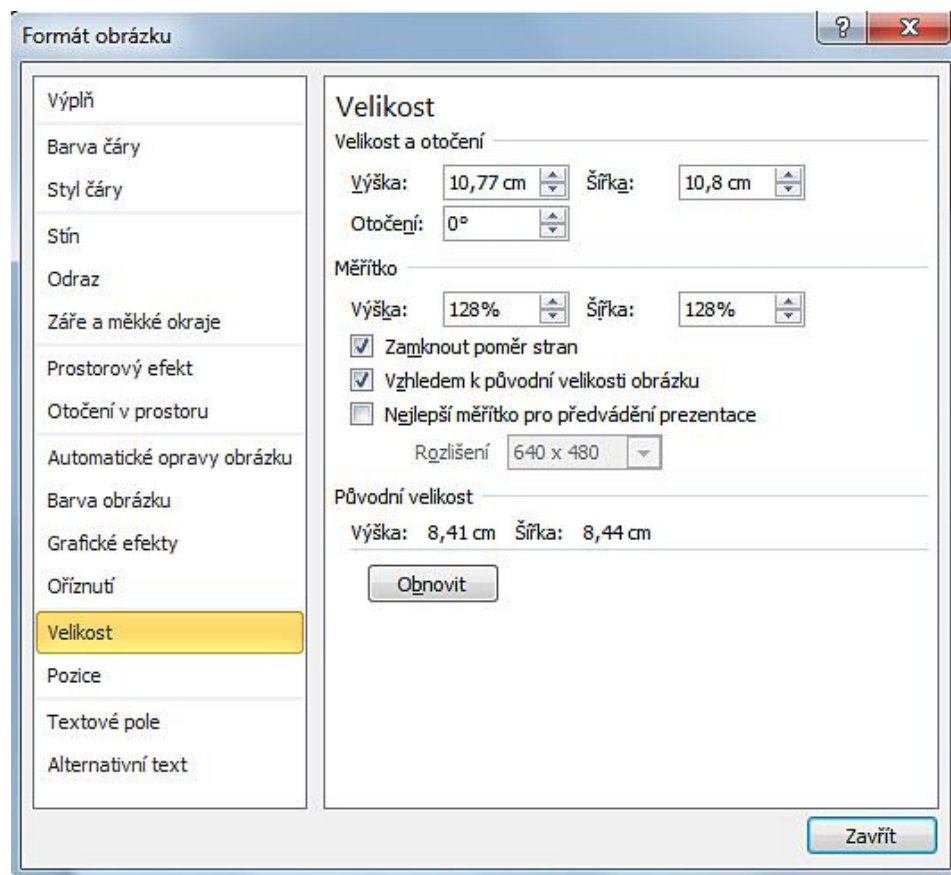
Formát obrázku

?
X

Výplň
Barva čáry
Styl čáry
Stín
Odraz
Záře a měkké okraje
Prostorový efekt
Otočení v prostoru
Automatické opravy obrázku
Barva obrázku
Grafické efekty
Oříznutí
Velikost
Pozice
Textové pole
Alternativní text

Velikost

Velikost a otočení
Výška: 10,77 cm Šířka: 10,8 cm
Otočení: 0°

Měřítko
Výška: 128% Šířka: 128%
Zamknout poměr stran
Vzhledem k původní velikosti obrázku
Nejlepší měřítko pro předvádění prezentace
Rozlišení 640 x 480

Původní velikost
Výška: 8,41 cm Šířka: 8,44 cm

Obnovit

Zavřít